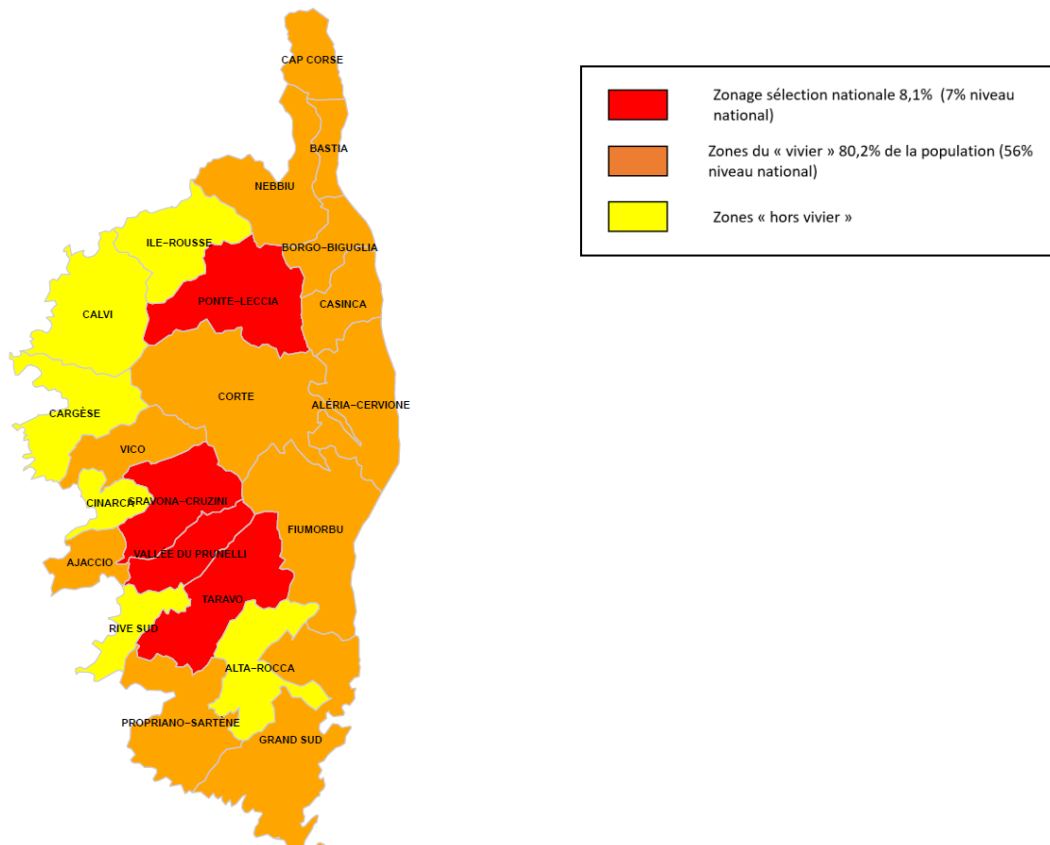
CAP CORSE

BASTIA

NEBBIU

ILE-ROUSSE

BORGO-BIGUGLIA

PONTE-LECCIA

CASINCA

CALVI

CORTE

ALÉRIA-CERVIONE

CARGÈSE

VICO

CINARCA

GRAVONA-CRUZINI

FIUMORBU

VALLÉE DU PRUNELLI

AJACCIO

TARAVO

RIVE SUD

ALTA-ROCCA

PROPRIANO-SARTÈNE

GRAND SUD

Zonage sélection nationale 8,1% (7% niveau national)

Zones du « vivier » 80,2% de la population (56% niveau national)

Zones « hors vivier »